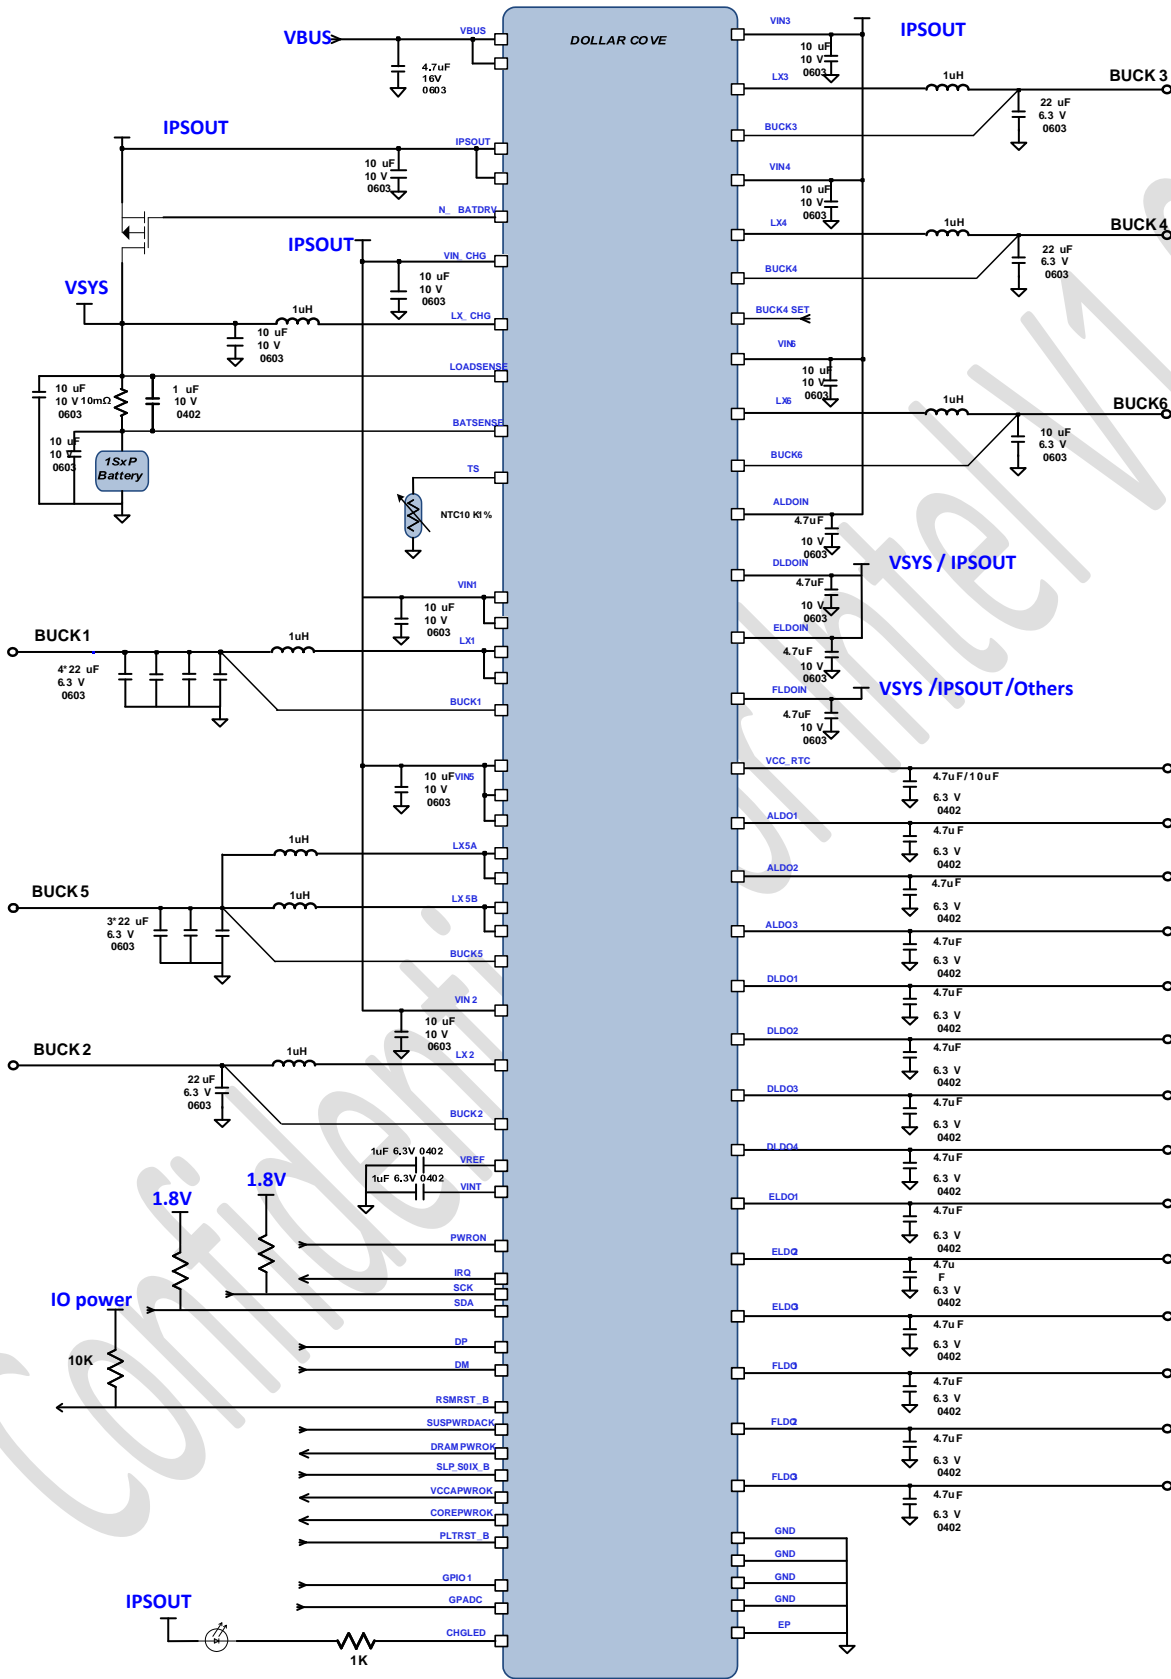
DOLLAR COVE

VBUS
VBUS
4.7uF
16V
0603

IPSOUT
IPSOUT
10 uF
10 V
0603
N_ BATDRV

IPSOUT
VIN_CHG
10 uF
10 V
0603

VSYS
1uH
LX_CHG
10 uF
10 V
0603

LOADSENSE
10 uF
10 V
0603
10 V 10mΩ
1 uF
10 V
0402
BATSENSE
10 uF
10 V
0603
1SxP
Battery

TS
NTC10 K1%

VIN1
10 uF
10 V
0603
LX1
BUCK1
1uH
4*22 uF
6.3 V
0603
BUCK1

10 uF
10 V
0603
VIN5
1uH
LX5A
BUCK5
1uH
LX5B
3*22 uF
6.3 V
0603
BUCK5

VIN2
10 uF
10 V
0603
LX2
BUCK2
1uH
22 uF
6.3 V
0603
BUCK2

1uF 6.3V 0402
VREF
1uF 6.3V 0402
VINT
1.8V
1.8V
PWRON
IRQ
SCK
SDA
IO power
10K
DP
DM
RSMRST_B
SUSPWRDACK
DRAMPWROK
SLP_S0IX_B
VCCAPWROK
COREPWROK
PLTRST_B
GPIO1
GPADC
IPSOUT
CHGLED
1K

VIN3
IPSOUT
10 uF
10 V
0603
LX3
1uH
BUCK3
22 uF
6.3 V
0603
BUCK3

VIN4
10 uF
10 V
0603
LX4
1uH
BUCK4
22 uF
6.3 V
0603
BUCK4
BUCK4 SET

VIN6
10 uF
10 V
0603
LX6
1uH
BUCK6
10 uF
6.3 V
0603
BUCK6

ALDOIN
4.7uF
10 V
0603
DLDOIN
VSYS / IPSOUT
4.7uF
10 V
0603
ELDOIN
4.7uF
10 V
0603
FLDOIN
VSYS /IPSOUT/Others
4.7uF
10 V
0603

VCC_RTC
4.7uF/10uF
6.3 V
0402
ALDO1
4.7uF
6.3 V
0402
ALDO2
4.7uF
6.3 V
0402
ALDO3
4.7uF
6.3 V
0402
DLDO1
4.7uF
6.3 V
0402
DLDO2
4.7uF
6.3 V
0402
DLDO3
4.7uF
6.3 V
0402
DLDO4
4.7uF
6.3 V
0402
ELDO1
4.7uF
6.3 V
0402
ELDO
4.7u
F
6.3 V
0402
ELDO
4.7uF
6.3 V
0402
FLDO
4.7uF
6.3 V
0402
FLDO
4.7uF
6.3 V
0402
FLDO
4.7uF
6.3 V
0402
GND
GND
GND
GND
EP

Confidential for Intel